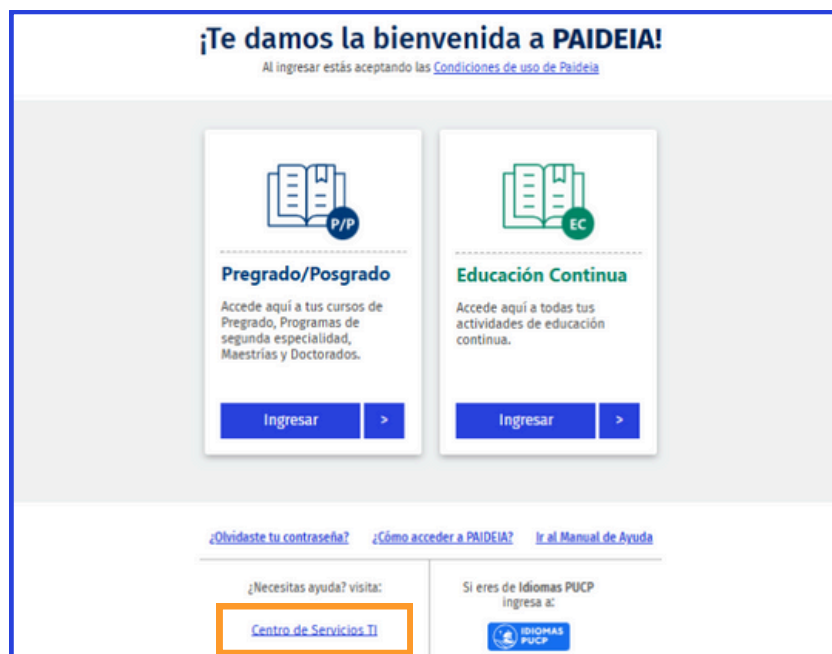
¡Te damos la bienvenida a PAIDEIA!

Al ingresar estás aceptando las Condiciones de uso de Paideia

P/P

Pregrado/Posgrado

Accede aquí a tus cursos de Pregrado, Programas de segunda especialidad, Maestrías y Doctorados.

Ingresar >

EC

Educación Continua

Accede aquí a todas tus actividades de educación continua.

Ingresar >

¿Olvidaste tu contraseña? ¿Cómo acceder a PAIDEIA? Ir al Manual de Ayuda

¿Necesitas ayuda? visita:

Centro de Servicios TI

Si eres de Idiomas PUCP ingresa a:

IDIOMAS PUCP